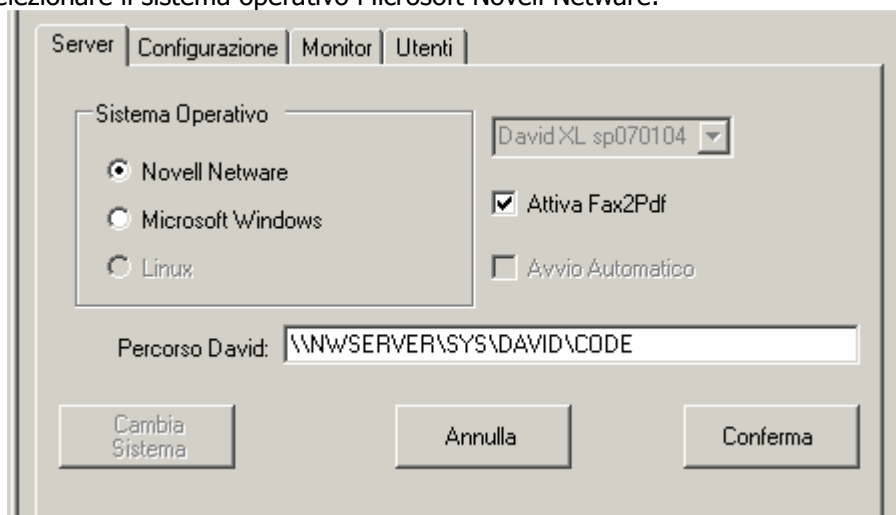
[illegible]elezionare il sistema operativo Microsoft Novell Netware.

Server | Configurazione | Monitor | Utenti

Sistema Operativo

Novell Netware

Microsoft Windows

Linux

David XL sp070104

Attiva Fax2Pdf

Avvio Automatico

Percorso David: \\NWSERVER\SYS\DAVID\CODE

Cambia Sistema

Annulla

Conferma